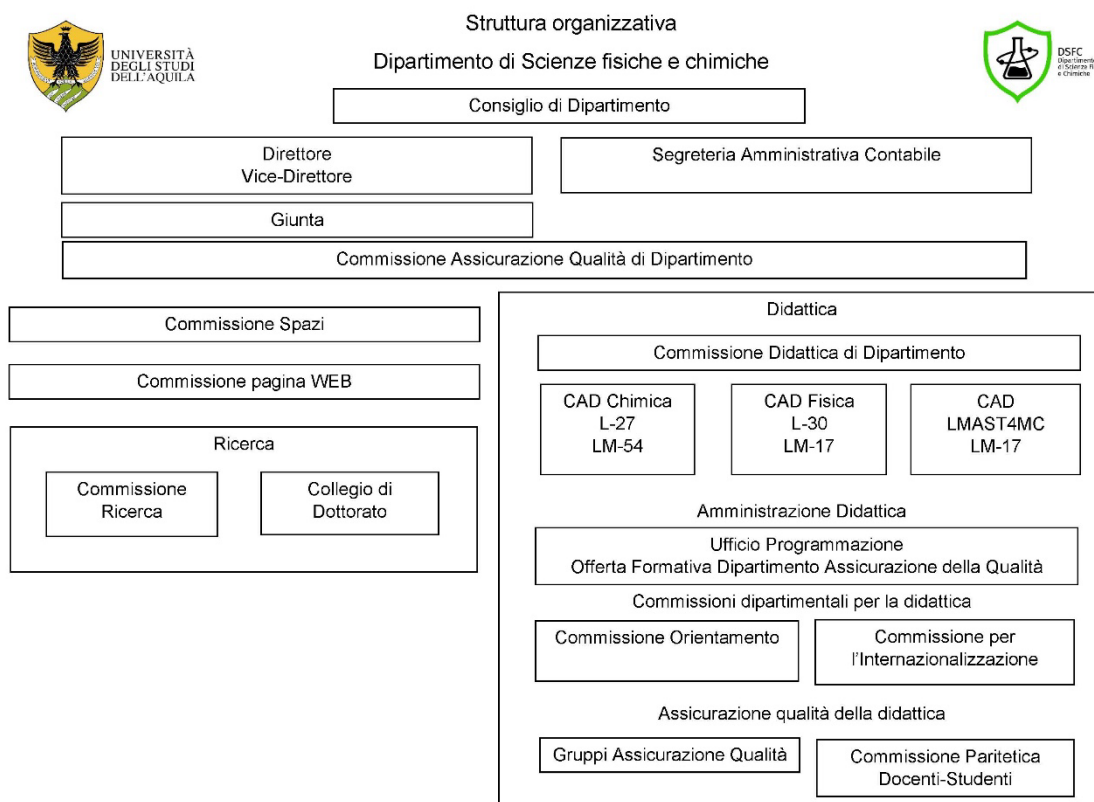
UNIVERSITÀ DEGLI STUDI DELL'AQUILA

Struttura organizzativa

Dipartimento di Scienze fisiche e chimiche

DSFC Dipartimento di Scienze fisiche e Chimiche

Consiglio di Dipartimento

Direttore
Vice-Direttore

Segreteria Amministrativa Contabile

Giunta

Commissione Assicurazione Qualità di Dipartimento

Commissione Spazi

Commissione pagina WEB

Ricerca

Commissione Ricerca

Collegio di Dottorato

Didattica

Commissione Didattica di Dipartimento

CAD Chimica
L-27
LM-54

CAD Fisica
L-30
LM-17

CAD
LMAST4MC
LM-17

Amministrazione Didattica

Ufficio Programmazione
Offerta Formativa Dipartimento Assicurazione della Qualità

Commissioni dipartimentali per la didattica

Commissione Orientamento

Commissione per l'Internazionalizzazione

Assicurazione qualità della didattica

Gruppi Assicurazione Qualità

Commissione Paritetica Docenti-Studenti